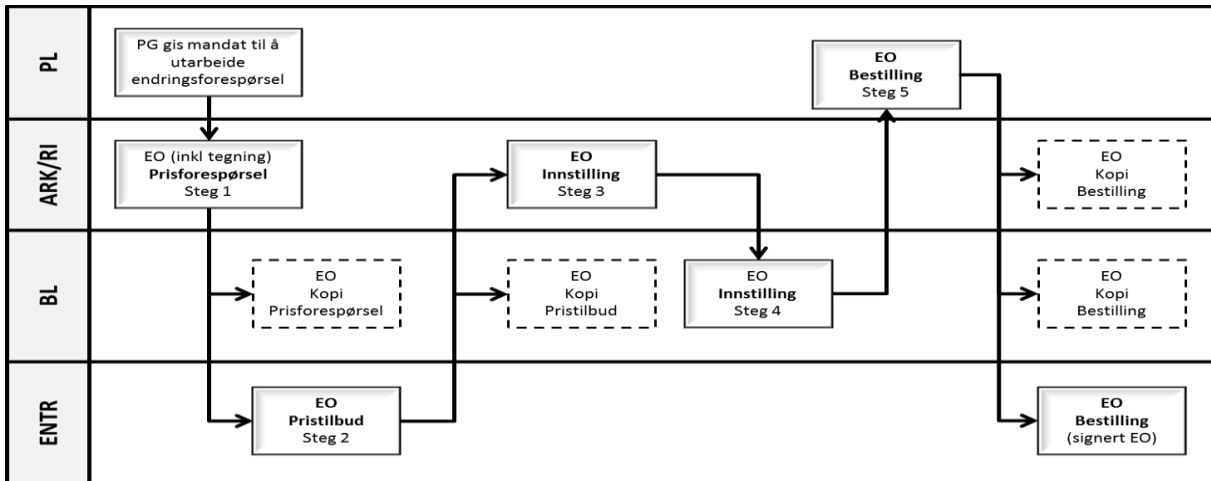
PL

PG gis mandat til å utarbeide endringsforespørsel

EO
Bestilling
Steg 5

ARK/RI

EO (inkl tegning)
Prisforespørsel
Steg 1

EO
Innstilling
Steg 3

EO
Kopi
Bestilling

BL

EO
Kopi
Prisforespørsel

EO
Kopi
Pristilbud

EO
Innstilling
Steg 4

EO
Kopi
Bestilling

ENTR

EO
Pristilbud
Steg 2

EO
Bestilling
(signert EO)